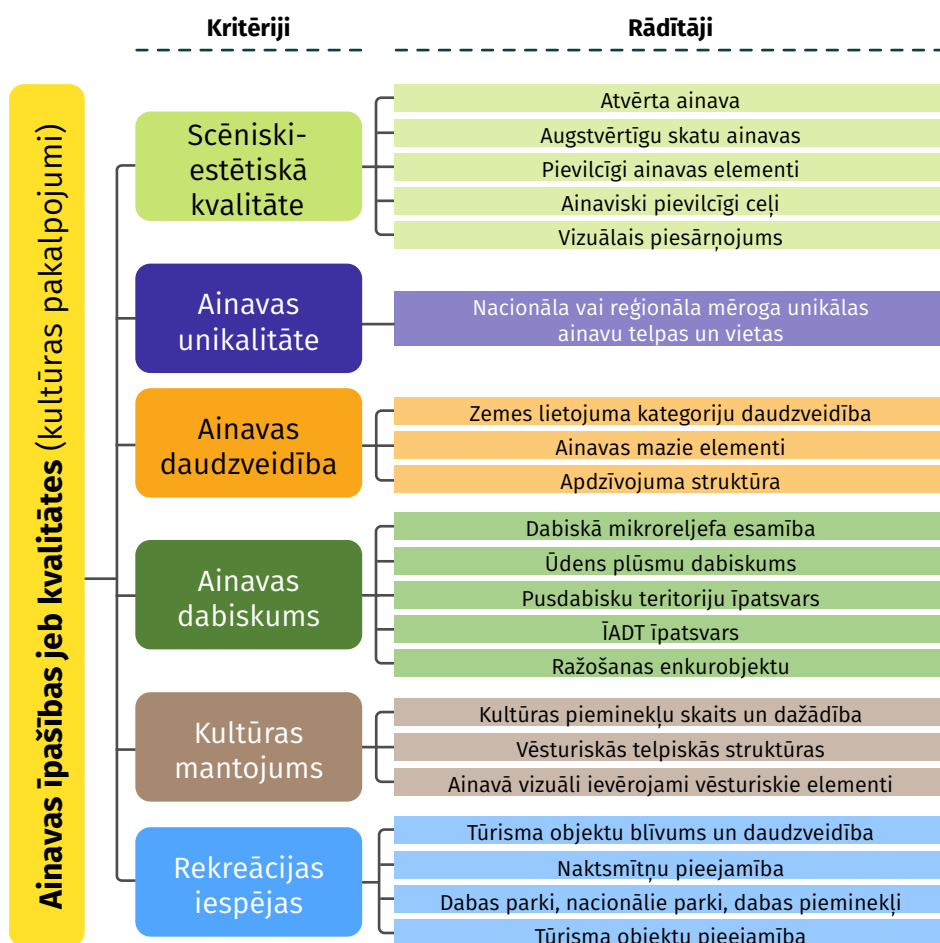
Kritēriji

Rādītāji

Ainavas īpašības jeb kvalitātes (kultūras pakalpojumi)

Scēniski-estētiskā kvalitāte

Atvērta ainava
Augstvērtīgu skatu ainavas
Pievilcīgi ainavas elementi
Ainaviski pievilcīgi ceļi
Vizuālais piesārņojums

Ainavas unikalitāte

Nacionāla vai reģionāla mēroga unikālas ainavu telpas un vietas

Ainavas daudzveidība

Zemes lietojuma kategoriju daudzveidība
Ainavas mazie elementi
Apdzīvojuma struktūra

Ainavas dabiskums

Dabiskā mikroreljefa esamība
Ūdens plūsmu dabiskums
Pusdabisku teritoriju īpatsvars
ĪADT īpatsvars
Ražošanas enkurobjektu

Kultūras mantojums

Kultūras pieminekļu skaits un dažādība
Vēsturiskās telpiskās struktūras
Ainavā vizuāli ievērojami vēsturiskie elementi

Rekreācijas iespējas

Tūrisma objektu blīvums un daudzveidība
Naktsmītņu pieejamība
Dabas parki, nacionālie parki, dabas pieminekļi
Tūrisma objektu pieejamība